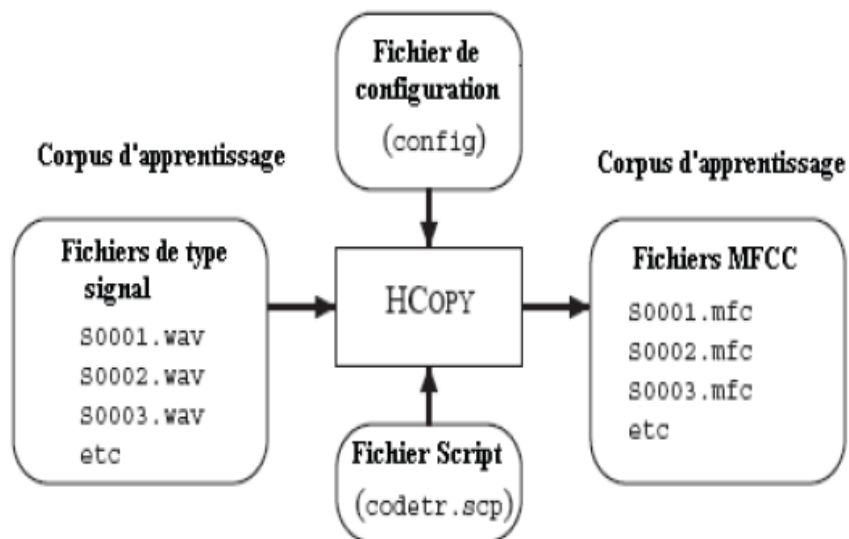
Fichier de configuration
(config)

Corpus d'apprentissage

Fichiers de type signal
S0001.wav
S0002.wav
S0003.wav
etc

HCOPY

Corpus d'apprentissage

Fichiers MFCC
S0001.mfc
S0002.mfc
S0003.mfc
etc

Fichier Script
(codetr.scp)